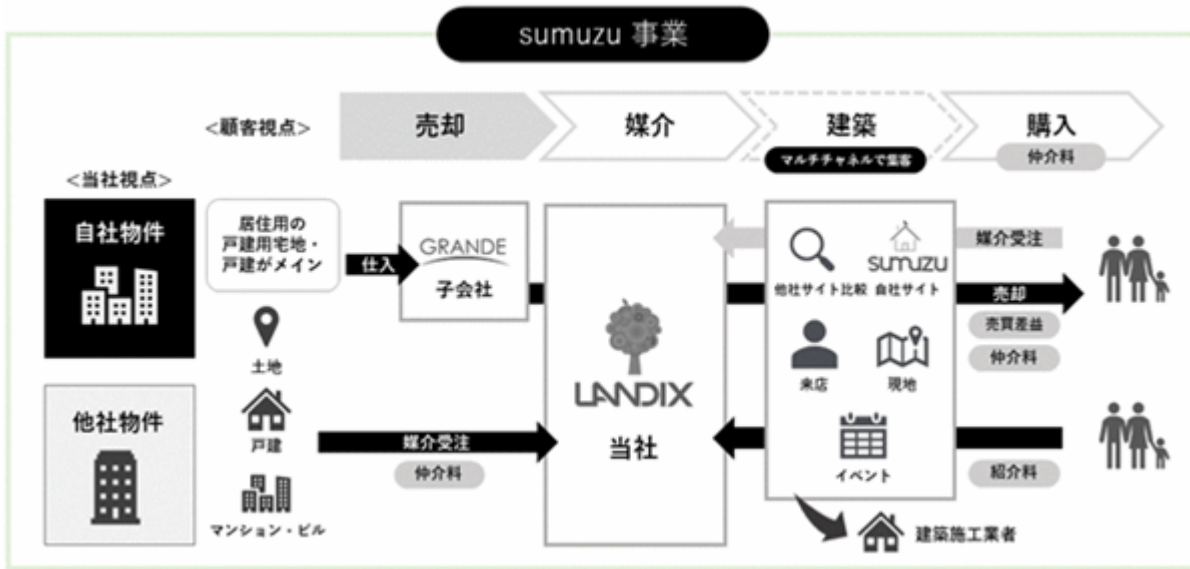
sumuzu 事業

<顧客視点>

売却

媒介

建築

マルチチャネルで集客

購入

仲介料

<当社視点>

自社物件

居住用の戸建用宅地・戸建がメイン

仕入

GRANDE

子会社

他社物件

土地

戸建

マンション・ビル

媒介受注

仲介料

LANDIX

当社

他社サイト比較

sumuzu

自社サイト

来店

現地

イベント

媒介受注

売却

売買差益

仲介料

紹介料

建築施工業者